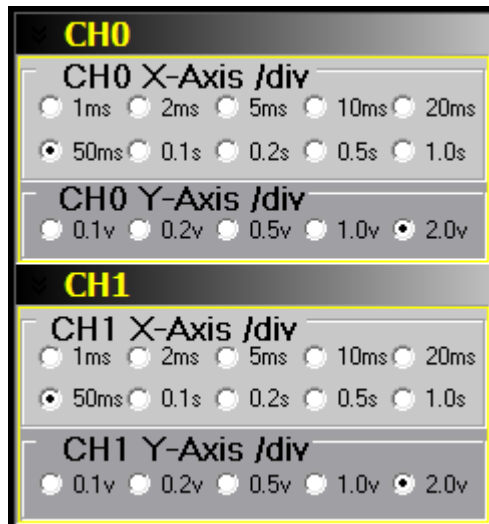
CH0

CH0 X-Axis /div

1ms 2ms 5ms 10ms 20ms

50ms 0.1s 0.2s 0.5s 1.0s

CH0 Y-Axis /div

0.1v 0.2v 0.5v 1.0v 2.0v

CH1

CH1 X-Axis /div

1ms 2ms 5ms 10ms 20ms

50ms 0.1s 0.2s 0.5s 1.0s

CH1 Y-Axis /div

0.1v 0.2v 0.5v 1.0v 2.0v